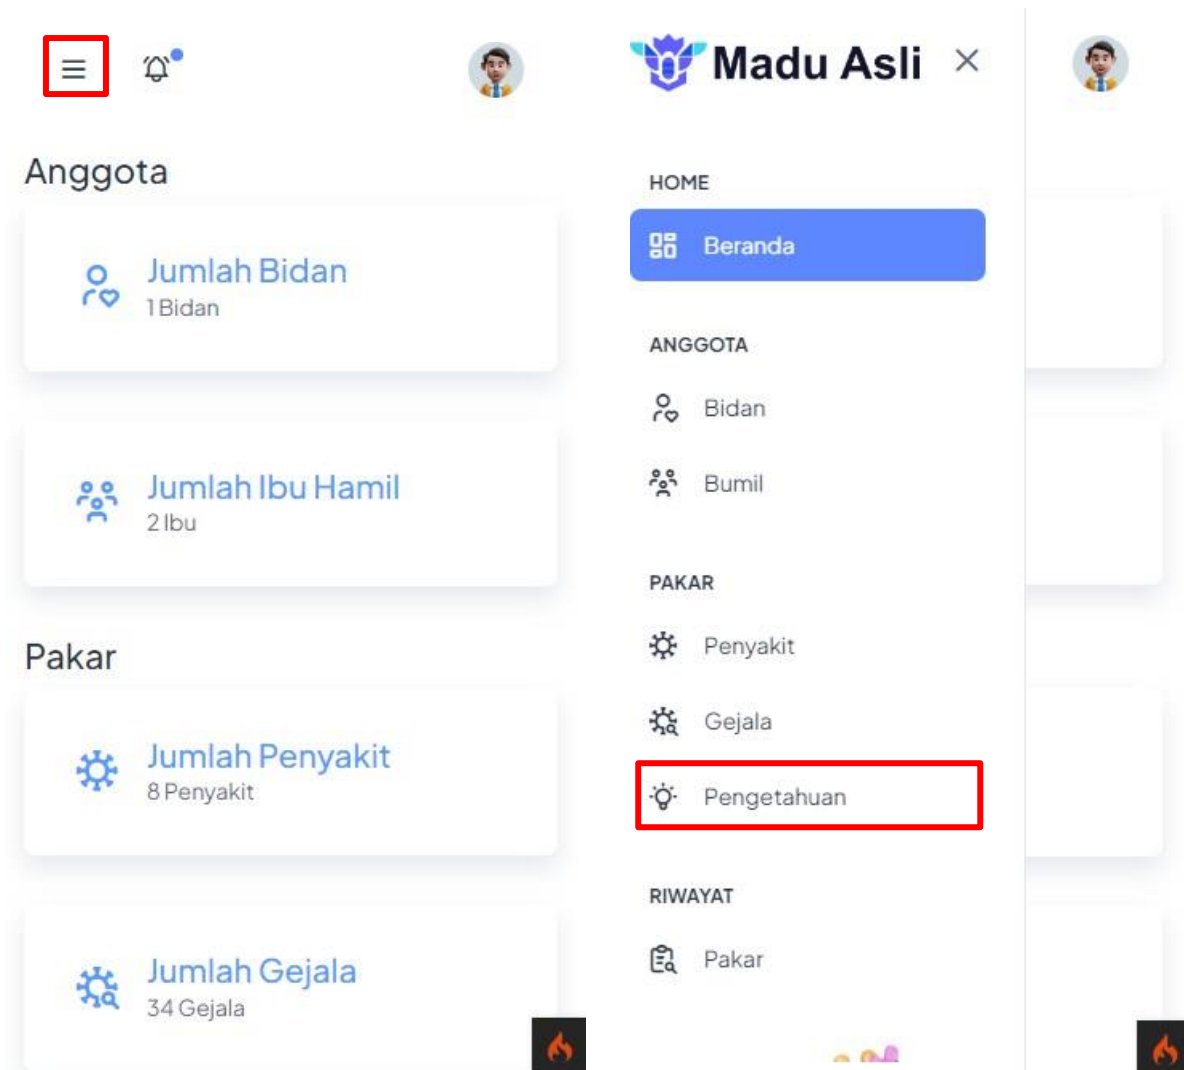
Anggota

Jumlah Bidan
1 Bidan

Jumlah Ibu Hamil
2 Ibu

Pakar

Jumlah Penyakit
8 Penyakit

Jumlah Gejala
34 Gejala

Madu Asli ×

HOME

Beranda

ANGGOTA

Bidan

Bumil

PAKAR

Penyakit

Gejala

Pengetahuan

RIWAYAT

Pakar